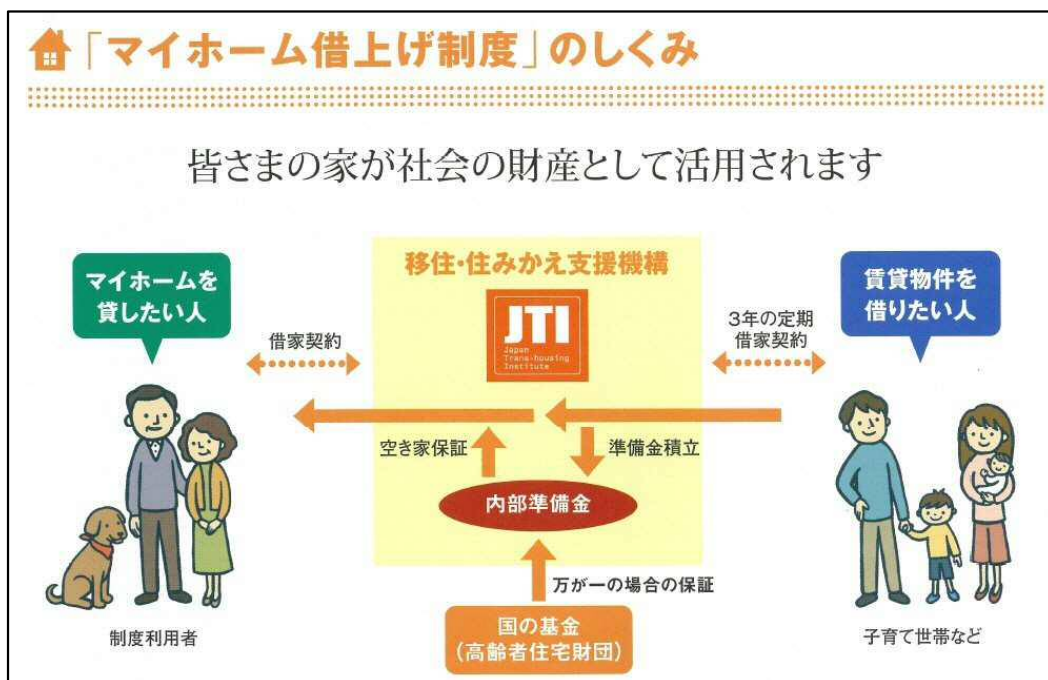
「マイホーム借上げ制度」のしくみ

皆さまの家が社会の財産として活用されます

移住・住みかえ支援機構

JTI
Japan Trans-housing Institute

マイホームを貸したい人

借家契約

3年の定期借家契約

賃貸物件を借りたい人

空き家保証

準備金積立

内部準備金

万が一の場合の保証

国の基金
(高齢者住宅財団)

制度利用者

子育て世帯など